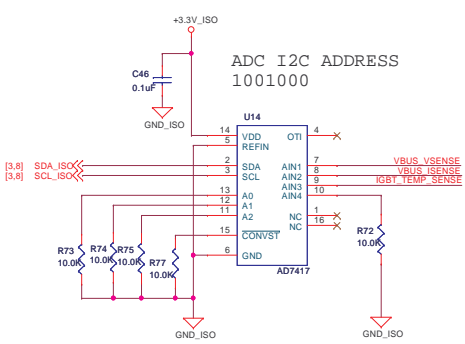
+3.3V_ISO

ADC I2C ADDRESS
1001000

C46
0.1uF

GND_ISO

U14

14 VDD
5 REFIN
OTI 4

[3,8] SDA_ISO
[3,8] SCL_ISO

2 SDA
3 SCL

AIN1 7 VBUS_VSENSE
AIN2 8 VBUS_ISENSE
AIN3 9 IGBT_TEMP_SENSE
AIN4 10

13 A0
12 A1
11 A2

NC 1
NC 16

15 $\overline{CONVST}$
6 GND

R72
10.0K

R73 10.0K
R74 10.0K
R75 10.0K
R77 10.0K

AD7417

GND_ISO

GND_ISO